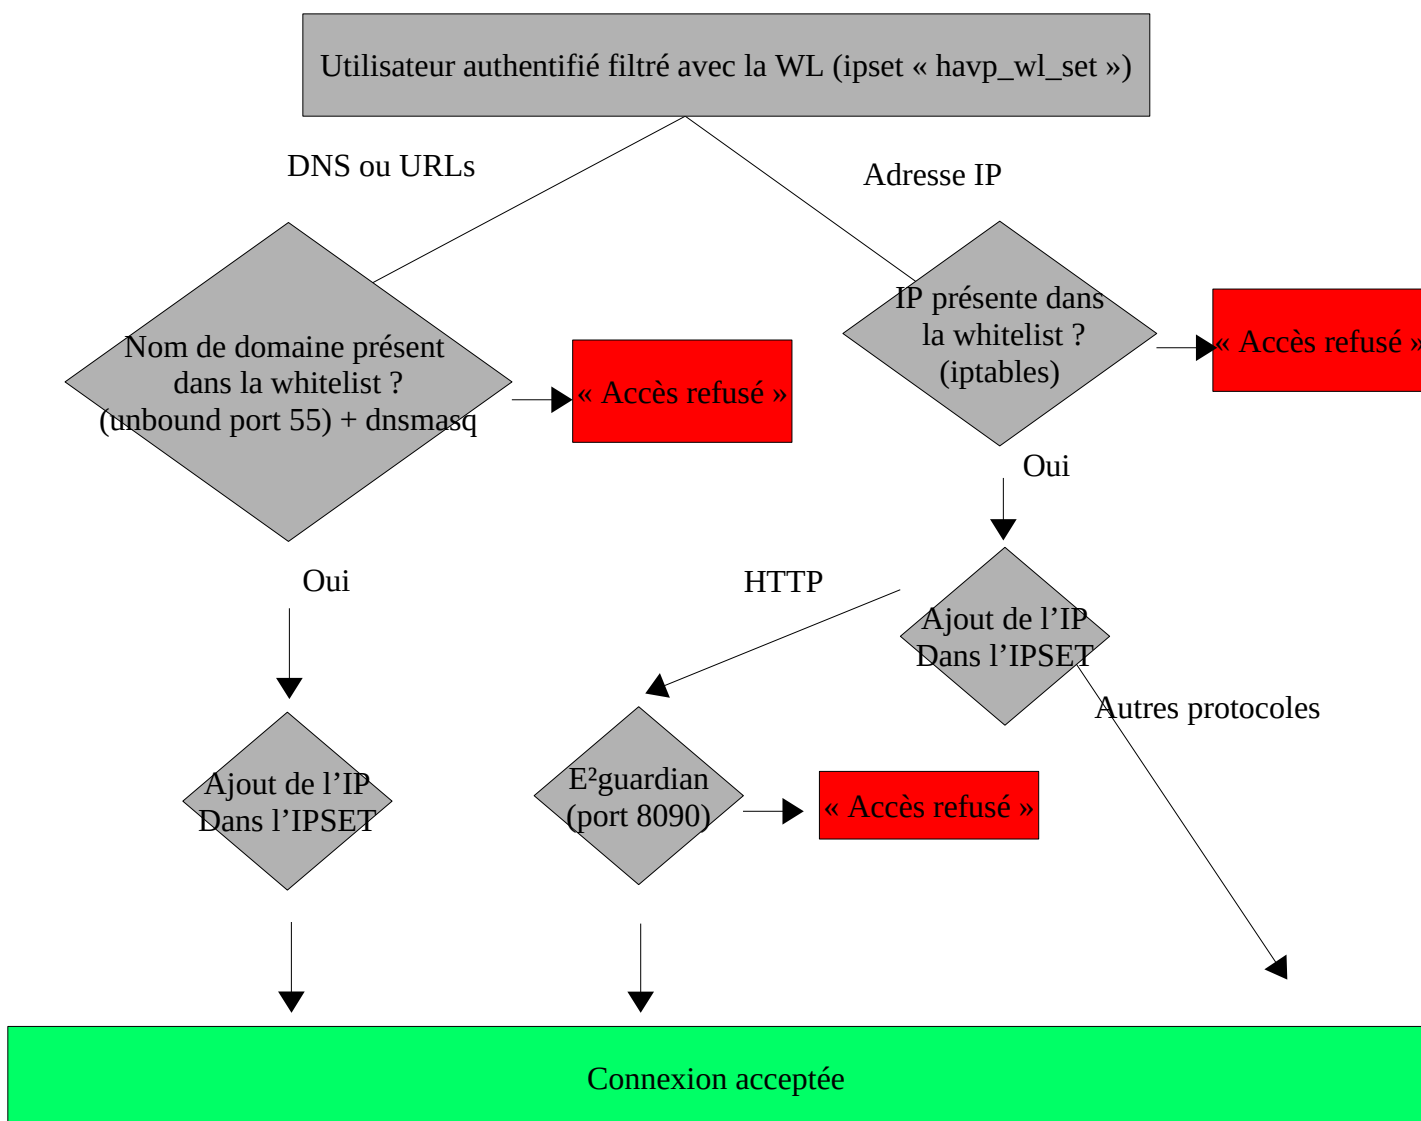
Utilisateur authentifié filtré avec la WL (ipset « havp_wl_set »)

DNS ou URLs

Adresse IP

Nom de domaine présent dans la whitelist ? (unbound port 55) + dnsmasq

« Accès refusé »

IP présente dans la whitelist ? (iptables)

« Accès refusé »

Oui

Oui

HTTP

Ajout de l'IP Dans l'IPSET

Autres protocoles

Ajout de l'IP Dans l'IPSET

E²guardian (port 8090)

« Accès refusé »

Connexion acceptée